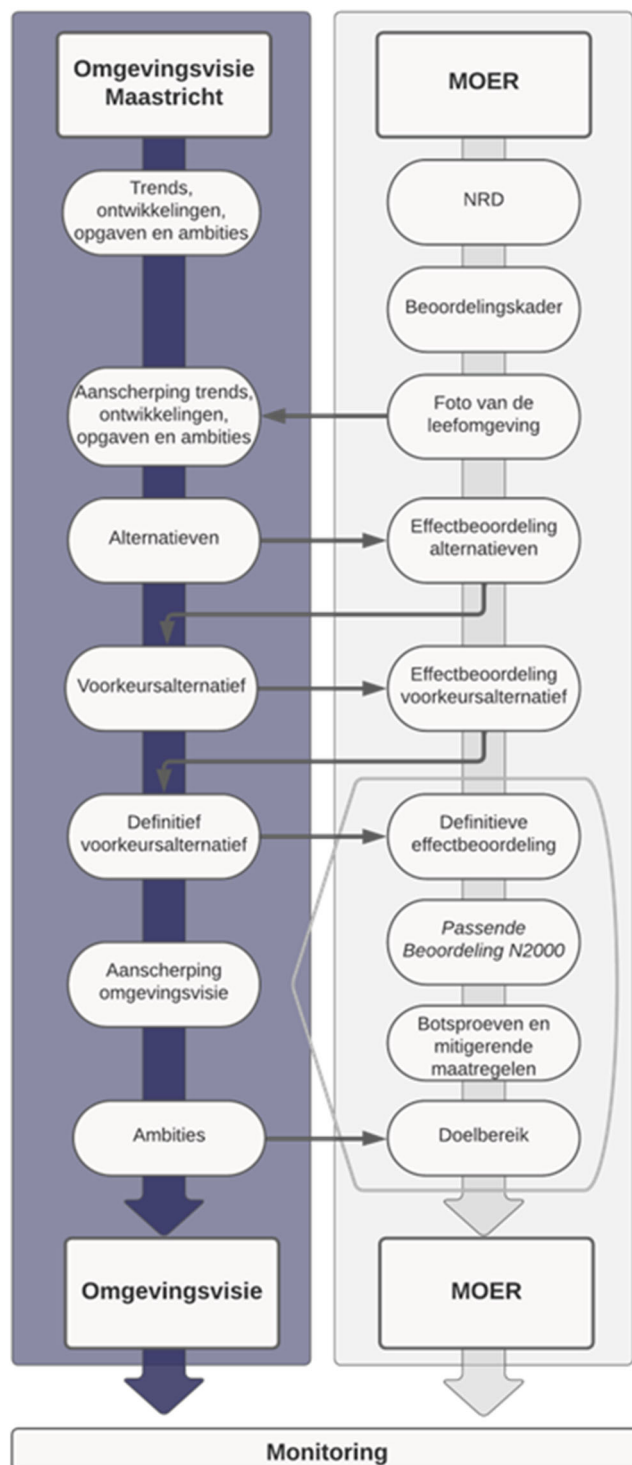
Omgevingsvisie Maastricht

Trends, ontwikkelingen, opgaven en ambities

Aanscherping trends, ontwikkelingen, opgaven en ambities

Alternatieven

Voorkeursalternatief

Definitief voorkeursalternatief

Aanscherping omgevingsvisie

Ambities

Omgevingsvisie

MOER

NRD

Beoordelingskader

Foto van de leefomgeving

Effectbeoordeling alternatieven

Effectbeoordeling voorkeursalternatief

Definitieve effectbeoordeling

Passende Beoordeling N2000

Botsproeven en mitigerende maatregelen

Doelbereik

MOER

Monitoring